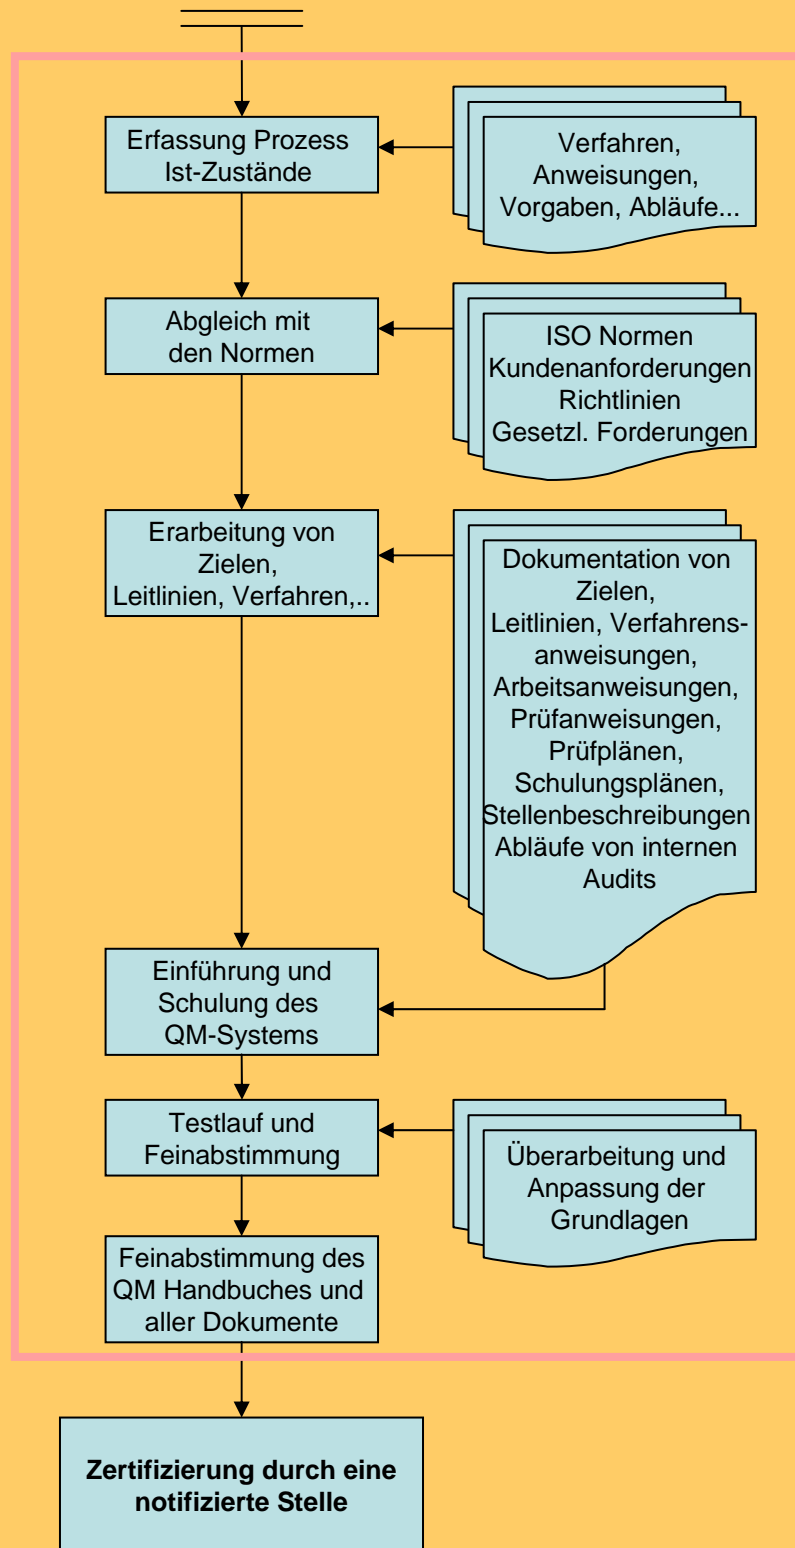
Erfassung Prozess Ist-Zustände

Verfahren, Anweisungen, Vorgaben, Abläufe...

Abgleich mit den Normen

ISO Normen
Kundenanforderungen
Richtlinien
Gesetzl. Forderungen

Erarbeitung von Zielen, Leitlinien, Verfahren,..

Dokumentation von Zielen, Leitlinien, Verfahrensanweisungen, Arbeitsanweisungen, Prüfanweisungen, Prüfplänen, Schulungsplänen, Stellenbeschreibungen Abläufe von internen Audits

Einführung und Schulung des QM-Systems

Testlauf und Feinabstimmung

Überarbeitung und Anpassung der Grundlagen

Feinabstimmung des QM Handbuches und aller Dokumente

**Zertifizierung durch eine notifizierte Stelle**